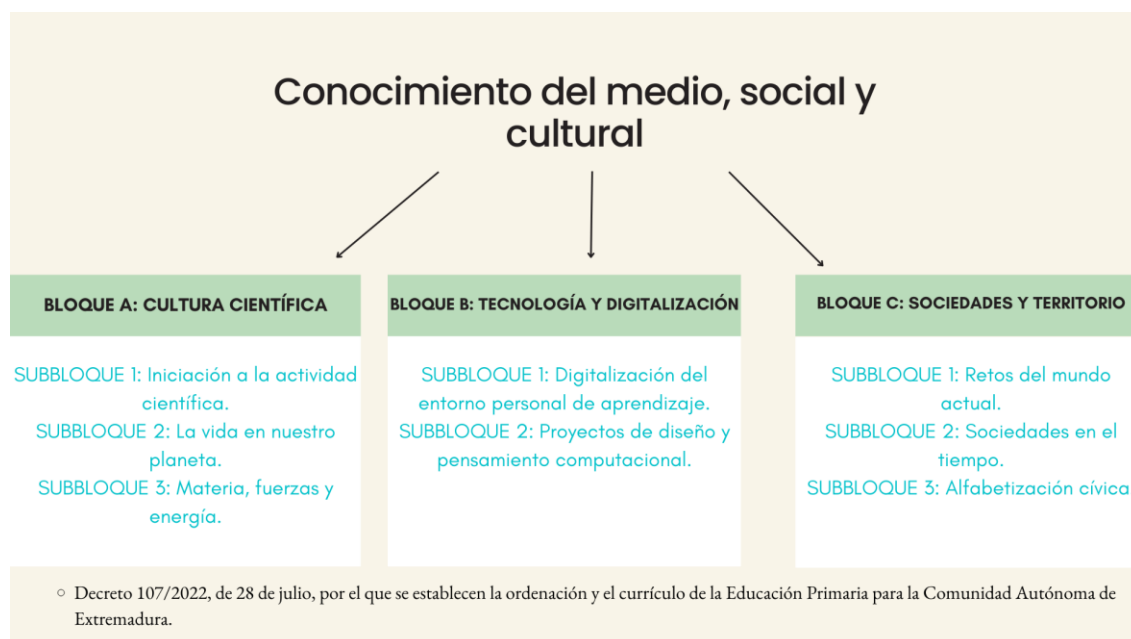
Conocimiento del medio, social y cultural

BLOQUE A: CULTURA CIENTÍFICA

SUBBLOQUE 1: Iniciación a la actividad científica.
SUBBLOQUE 2: La vida en nuestro planeta.
SUBBLOQUE 3: Materia, fuerzas y energía.

BLOQUE B: TECNOLOGÍA Y DIGITALIZACIÓN

SUBBLOQUE 1: Digitalización del entorno personal de aprendizaje.
SUBBLOQUE 2: Proyectos de diseño y pensamiento computacional.

BLOQUE C: SOCIEDADES Y TERRITORIO

SUBBLOQUE 1: Retos del mundo actual.
SUBBLOQUE 2: Sociedades en el tiempo.
SUBBLOQUE 3: Alfabetización cívica

○ Decreto 107/2022, de 28 de julio, por el que se establecen la ordenación y el currículo de la Educación Primaria para la Comunidad Autónoma de Extremadura.